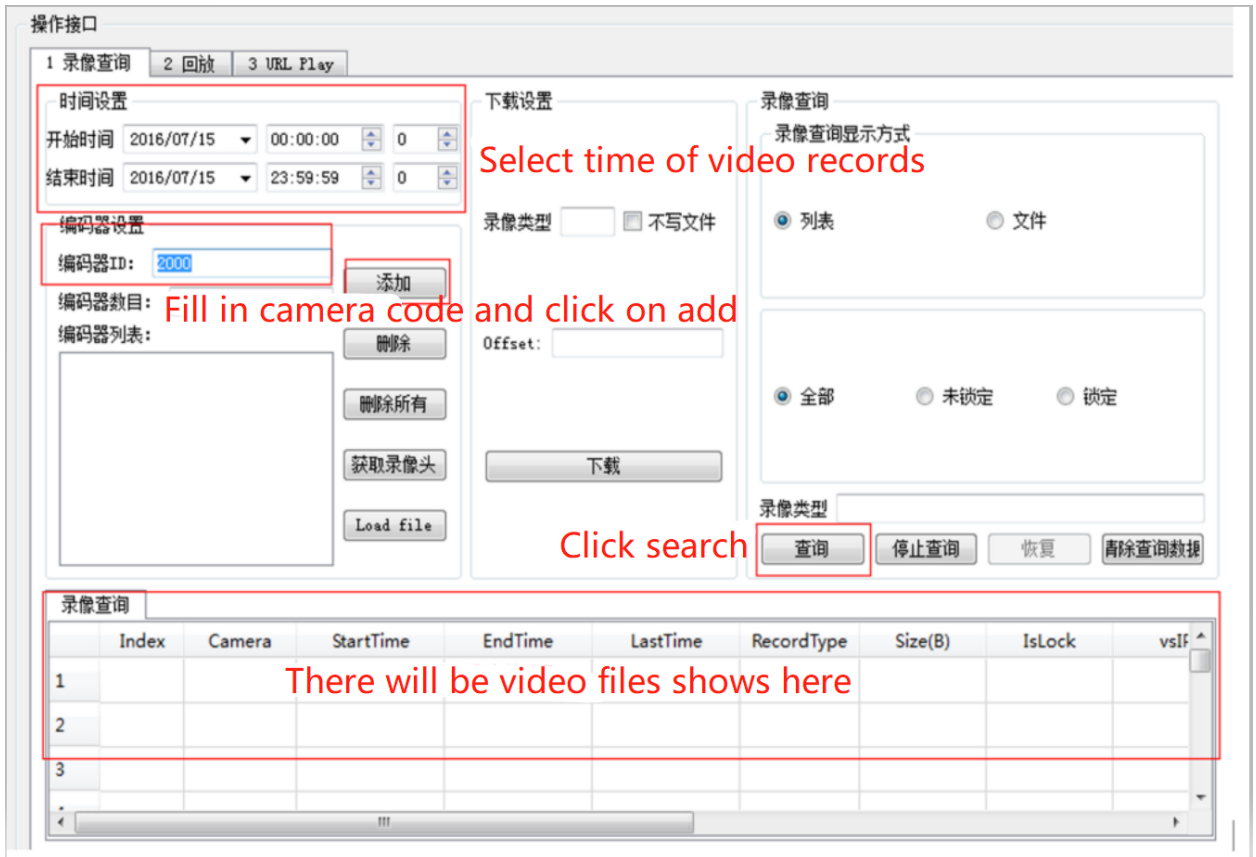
操作接口

1 录像查询 | 2 回放 | 3 URL Play

时间设置
开始时间 2016/07/15 00:00:00 0
结束时间 2016/07/15 23:59:59 0

Select time of video records

下载设置
录像类型 不写文件
Offset:
下载

录像查询
录像查询显示方式
列表 文件
全部 未锁定 锁定
录像类型

编码器设置
编码器ID: 2000
添加
编码器数目:
Fill in camera code and click on add
编码器列表:
删除
删除所有
获取录像头
Load file

Click search
查询 停止查询 恢复 清除查询数据

录像查询

| | Index | Camera | StartTime | EndTime | LastTime | RecordType | Size(B) | IsLock | vsIP |
|---|---|---|---|---|---|---|---|---|---|
| 1 | | | | | | | | | |
| 2 | | | | | | | | | |
| 3 | | | | | | | | | |

There will be video files shows here